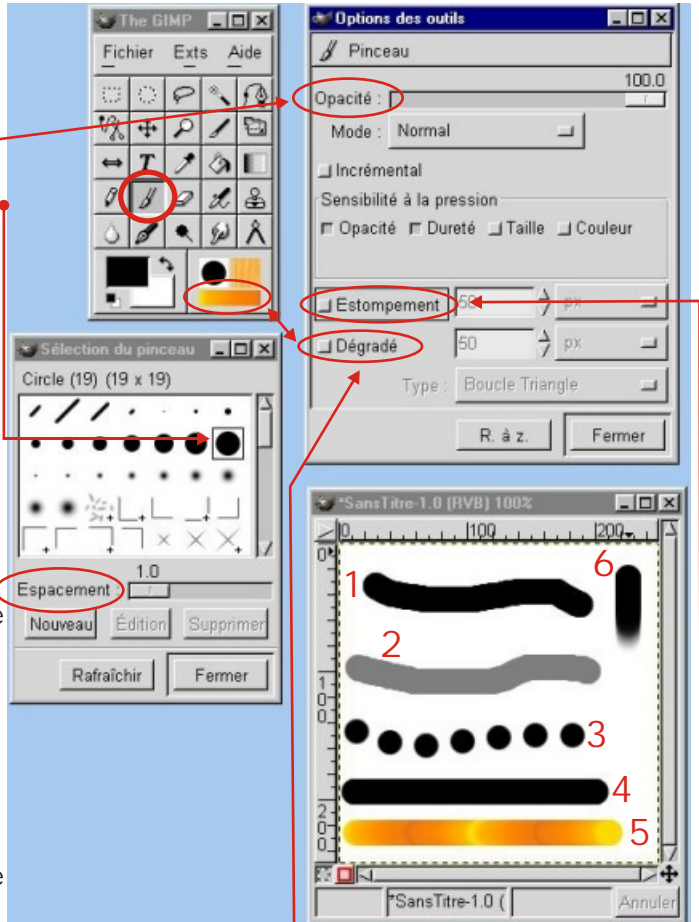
The GIMP
Fichier Exts Aide

Options des outils
Pinceau
100.0
Opacité :
Mode : Normal
Incrémental
Sensibilité à la pression
Opacité Dureté Taille Couleur
Estompement 50 px
Dégradé 50 px
Type : Boucle Triangle
R. à z. Fermer

Sélection du pinceau
Circle (19) (19 x 19)
1.0
Espacement
Nouveau Édition Supprimer
Rafraîchir Fermer

*SansTitre-1.0 (RVB) 100%
0 100 200
1 2 3 4 5 6
*SansTitre-1.0 ( Annuler